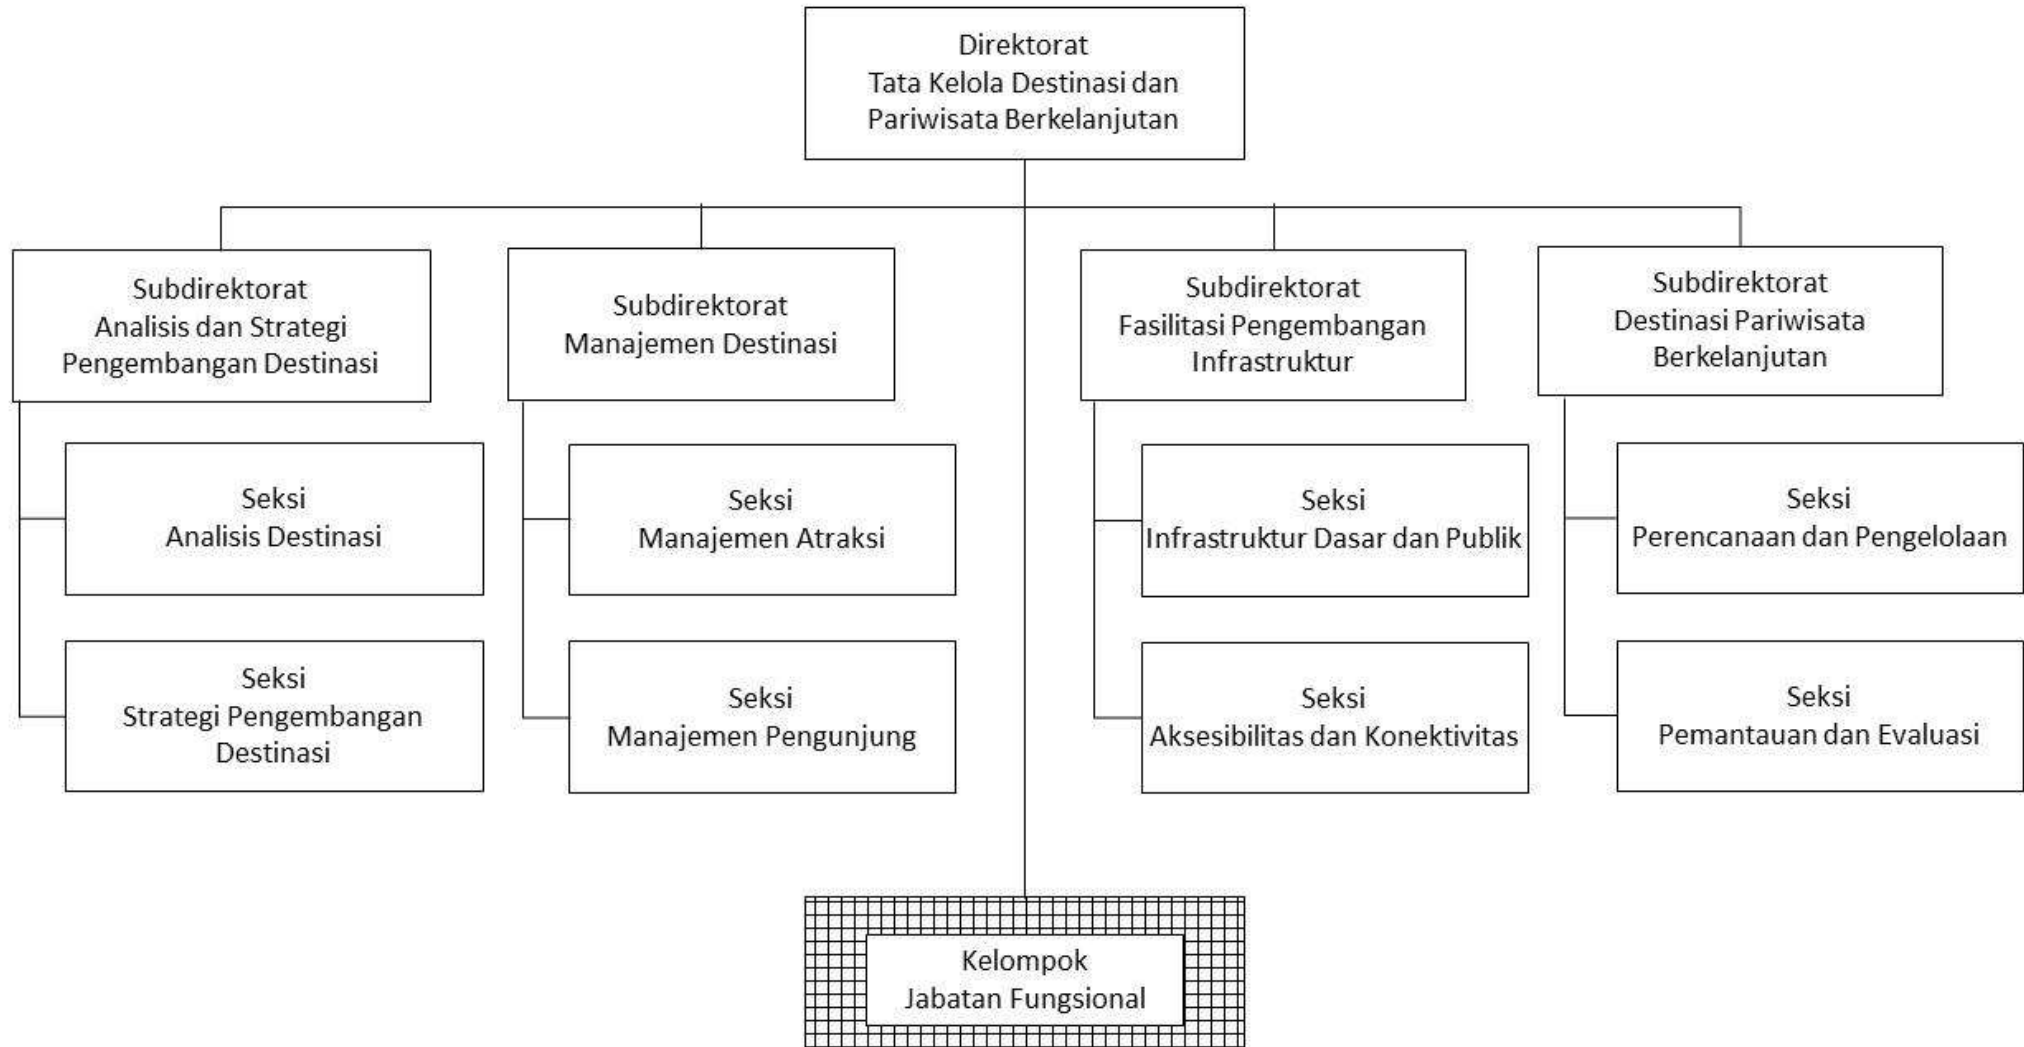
Direktorat
Tata Kelola Destinasi dan Pariwisata Berkelanjutan

Subdirektorat
Analisis dan Strategi Pengembangan Destinasi

Seksi
Analisis Destinasi

Seksi
Strategi Pengembangan Destinasi

Subdirektorat
Manajemen Destinasi

Seksi
Manajemen Atraksi

Seksi
Manajemen Pengunjung

Subdirektorat
Fasilitasi Pengembangan Infrastruktur

Seksi
Infrastruktur Dasar dan Publik

Seksi
Aksesibilitas dan Konektivitas

Subdirektorat
Destinasi Pariwisata Berkelanjutan

Seksi
Perencanaan dan Pengelolaan

Seksi
Pemantauan dan Evaluasi

Kelompok
Jabatan Fungsional